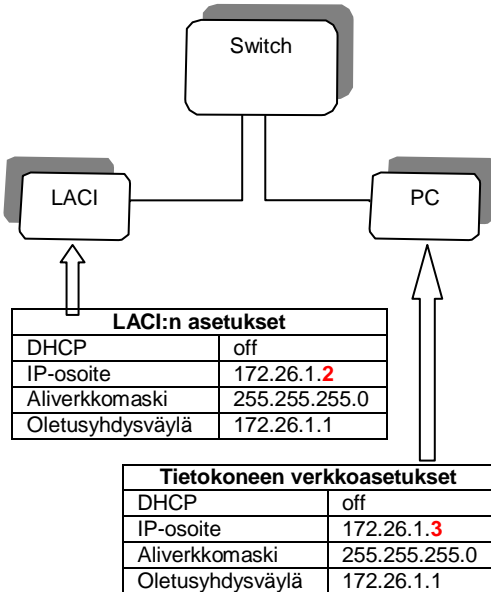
Switch

LACI

PC

| LACI:n asetukset | |
|---|---|
| DHCP | off |
| IP-osoite | 172.26.1.2 |
| Aliverkkomaski | 255.255.255.0 |
| Oletusyhdysväylä | 172.26.1.1 |

| Tietokoneen verkkoasetukset | |
|---|---|
| DHCP | off |
| IP-osoite | 172.26.1.3 |
| Aliverkkomaski | 255.255.255.0 |
| Oletusyhdysväylä | 172.26.1.1 |